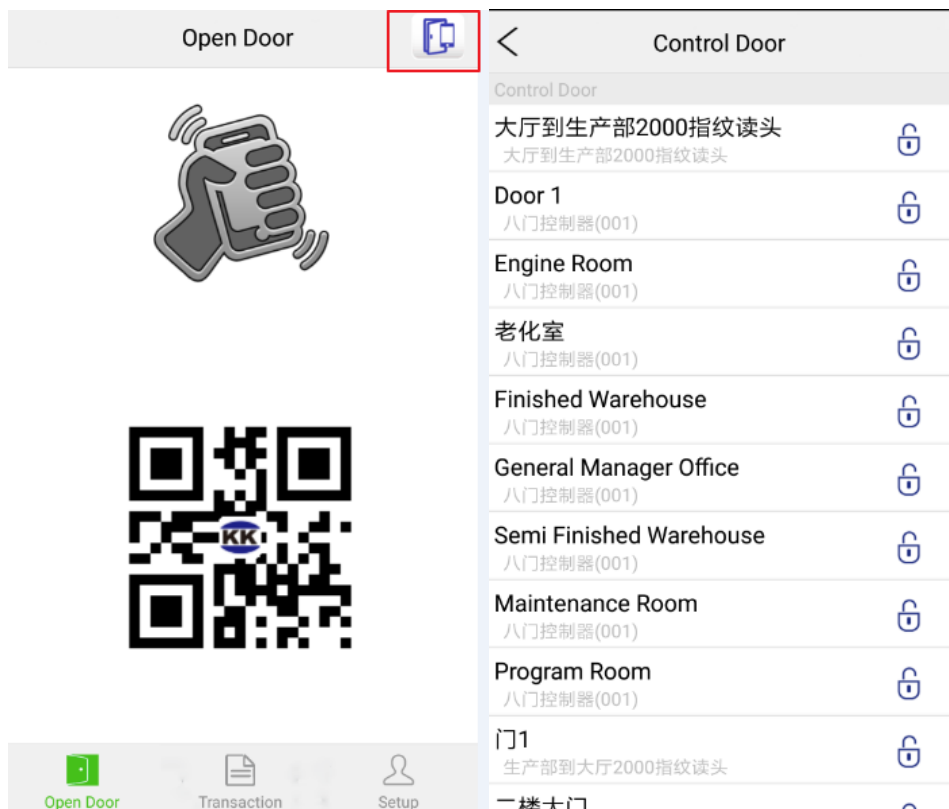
Open Door

KK

Open Door
Transaction
Setup

Control Door

Control Door

大厅到生产部2000指纹读头
大厅到生产部2000指纹读头

Door 1
八门控制器(001)

Engine Room
八门控制器(001)

老化室
八门控制器(001)

Finished Warehouse
八门控制器(001)

General Manager Office
八门控制器(001)

Semi Finished Warehouse
八门控制器(001)

Maintenance Room
八门控制器(001)

Program Room
八门控制器(001)

门1
生产部到大厅2000指纹读头

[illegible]